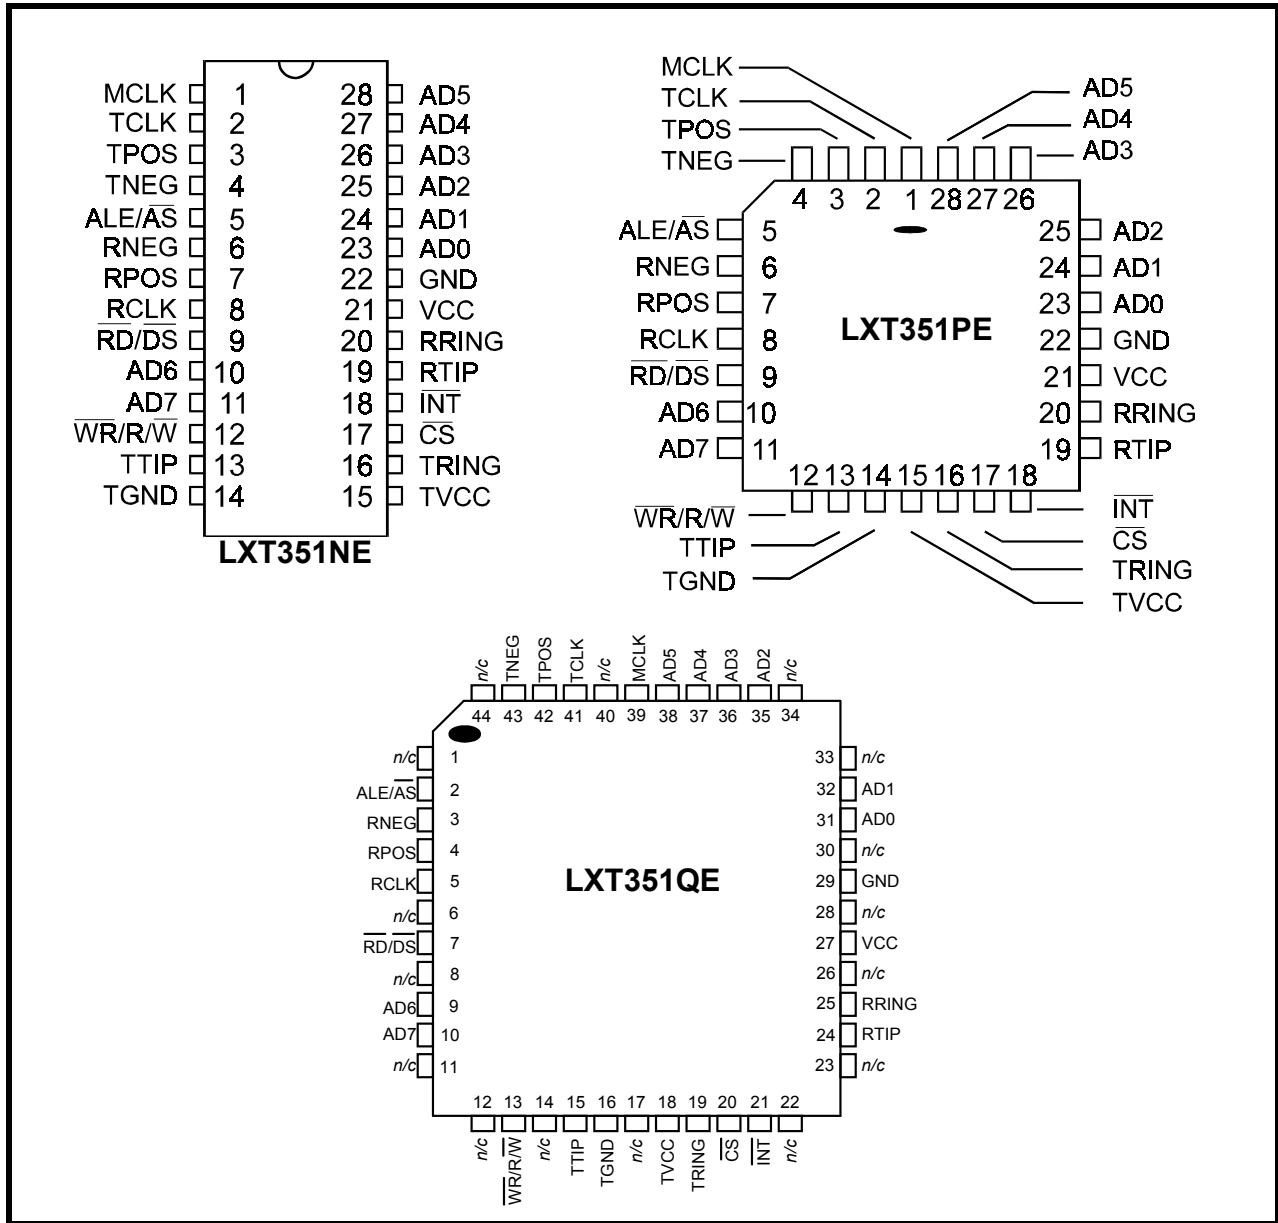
| | | | |
|---|---|---|---|
| MCLK | 1 | 28 | AD5 |
| TCLK | 2 | 27 | AD4 |
| TPOS | 3 | 26 | AD3 |
| TNEG | 4 | 25 | AD2 |
| ALE/$\overline{AS}$ | 5 | 24 | AD1 |
| RNEG | 6 | 23 | AD0 |
| RPOS | 7 | 22 | GND |
| RCLK | 8 | 21 | VCC |
| $\overline{RD}$/$\overline{DS}$ | 9 | 20 | RRING |
| AD6 | 10 | 19 | RTIP |
| AD7 | 11 | 18 | $\overline{INT}$ |
| $\overline{WR}$/R/$\overline{W}$ | 12 | 17 | $\overline{CS}$ |
| TTIP | 13 | 16 | TRING |
| TGND | 14 | 15 | TVCC |

LXT351NE

MCLK
TCLK
TPOS
TNEG
AD5
AD4
AD3
4 3 2 1 28 27 26
ALE/$\overline{AS}$ 5
RNEG 6
RPOS 7
RCLK 8
$\overline{RD}$/$\overline{DS}$ 9
AD6 10
AD7 11
LXT351PE
25 AD2
24 AD1
23 AD0
22 GND
21 VCC
20 RRING
19 RTIP
12 13 14 15 16 17 18
$\overline{WR}$/R/$\overline{W}$
TTIP
TGND
$\overline{INT}$
$\overline{CS}$
TRING
TVCC

n/c TNEG TPOS TCLK n/c MCLK AD5 AD4 AD3 AD2 n/c
44 43 42 41 40 39 38 37 36 35 34
n/c 1
ALE/$\overline{AS}$ 2
RNEG 3
RPOS 4
RCLK 5
n/c 6
$\overline{RD}$/$\overline{DS}$ 7
n/c 8
AD6 9
AD7 10
n/c 11
LXT351QE
33 n/c
32 AD1
31 AD0
30 n/c
29 GND
28 n/c
27 VCC
26 n/c
25 RRING
24 RTIP
23 n/c
12 13 14 15 16 17 18 19 20 21 22
n/c $\overline{WR}$/R/$\overline{W}$ n/c TTIP TGND n/c TVCC TRING $\overline{CS}$ $\overline{INT}$ n/c